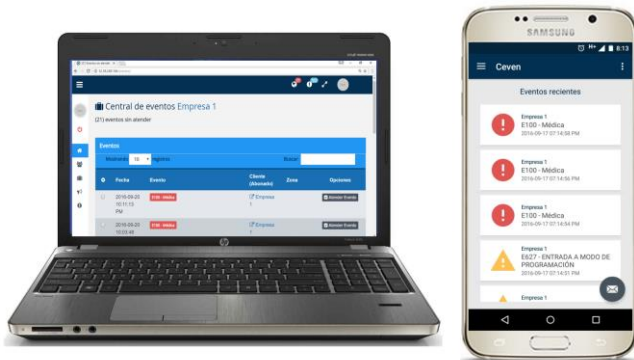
Central de eventos Empresa 1

(21) eventos sin atender

Eventos

Mostrando 10 registros

Buscar:

| | Fecha | Evento | Cliente (Abonado) | Zona | Opciones |
|---|---|---|---|---|---|
| | 2016-09-20 10:11:13 PM | E100 - Médica | Empresa 1 | | Atender Evento |
| | 2016-09-20 10:03:48 | E100 - Médica | Empresa 1 | | Atender Evento |

hp

SAMSUNG

8:13

Ceven

Eventos recientes

Empresa 1
E100 - Médica
2016-09-17 07:14:58 PM

Empresa 1
E100 - Médica
2016-09-17 07:14:56 PM

Empresa 1
E100 - Médica
2016-09-17 07:14:54 PM

Empresa 1
E627 - ENTRADA A MODO DE PROGRAMACIÓN
2016-09-17 07:14:51 PM

Empresa 1